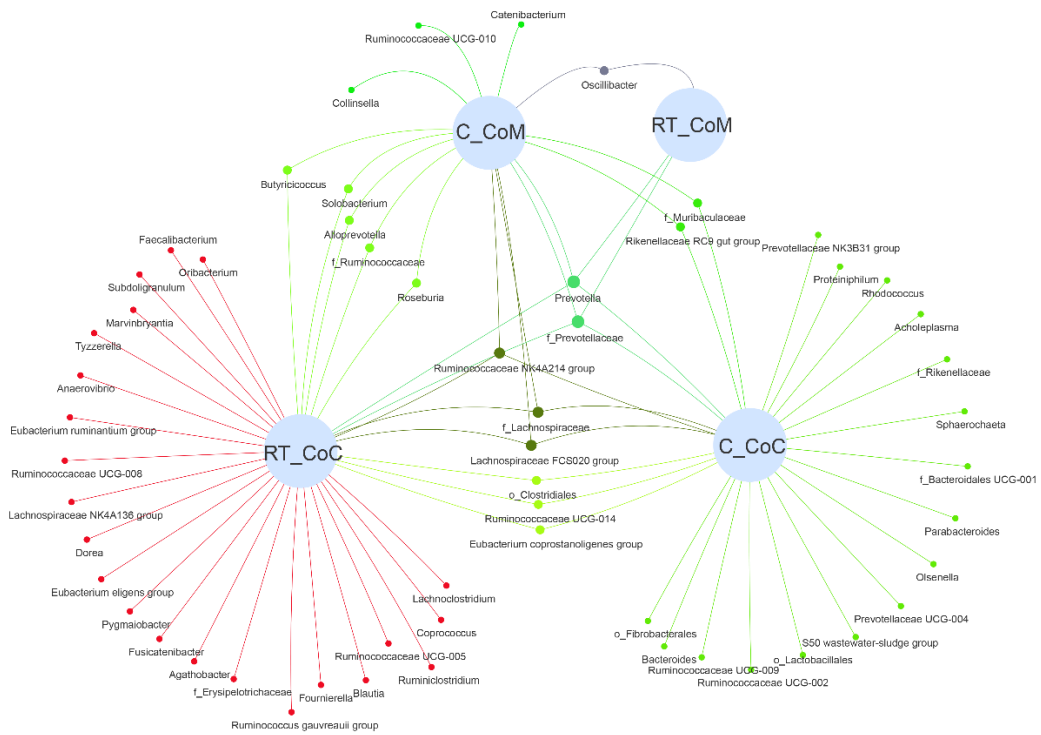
Catenibacterium
Ruminococcaceae UCG-010
Oscillibacter
Collinsella
C_CoM
RT_CoM
Butyricicoccus
Solobacterium
Alloprevotella
f_Muribaculaceae
Rikenellaceae RC9 gut group
Prevotellaceae NK3B31 group
Faecalibacterium
Oribacterium
f_Ruminococcaceae
Proteiniphilum
Rhodococcus
Subdoligranulum
Roseburia
Prevotella
Marvinbryantia
Acholeplasma
f_Prevotellaceae
Tyzzerella
Ruminococcaceae NK4A214 group
f_Rikenellaceae
Anaerovibrio
Sphaerochaeta
Eubacterium ruminantium group
f_Lachnospiraceae
RT_CoC
C_CoC
Lachnospiraceae FCS020 group
Ruminococcaceae UCG-006
f_Bacteroidales UCG-001
o_Clostridiales
Lachnospiraceae NK4A136 group
Ruminococcaceae UCG-014
Parabacteroides
Dorea
Eubacterium coprostanoligenes group
Olsenella
Eubacterium eligens group
Lachnoclostridium
Prevotellaceae UCG-004
Pygmaiobacter
Coprococcus
o_Fibrobacterales
S50 wastewater-sludge group
Fusicatenibacter
Ruminococcaceae UCG-005
Bacteroides
o_Lactobacillales
Agathobacter
Ruminiclostridium
Ruminococcaceae UCG-009
f_Erysipelotrichaceae
Fournierella
Blautia
Ruminococcaceae UCG-002
Ruminococcus gauvreauii group